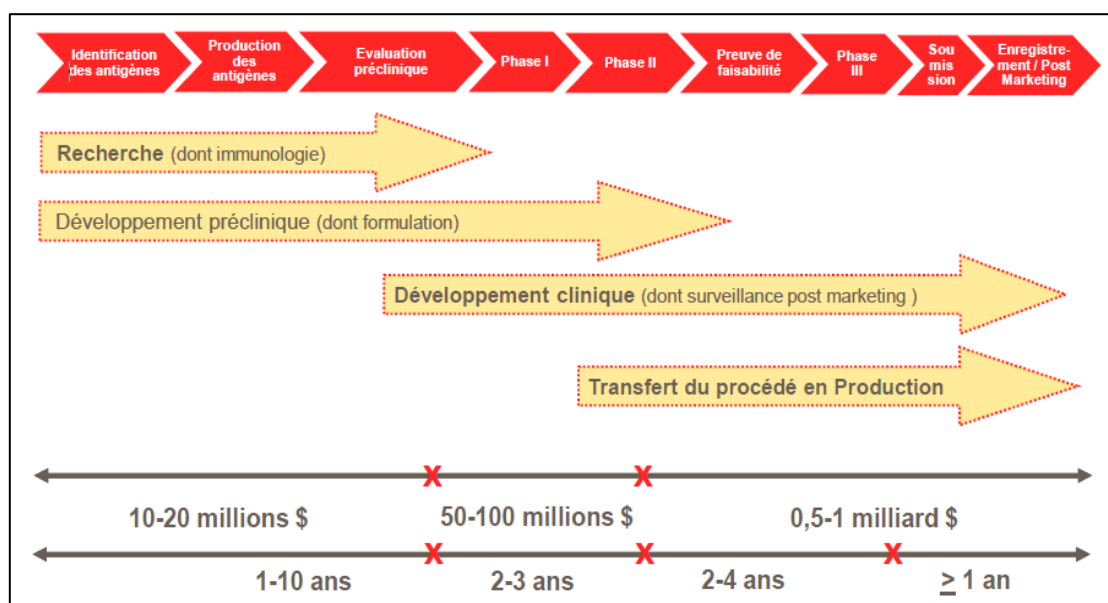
Identification des antigènes

Production des antigènes

Evaluation préclinique

Phase I

Phase II

Preuve de faisabilité

Phase III

Soumission

Enregistrement / Post Marketing

Recherche (dont immunologie)

Développement préclinique (dont formulation)

Développement clinique (dont surveillance post marketing )

Transfert du procédé en Production

10-20 millions $

50-100 millions $

0,5-1 milliard $

1-10 ans

2-3 ans

2-4 ans

$\geq$ 1 an